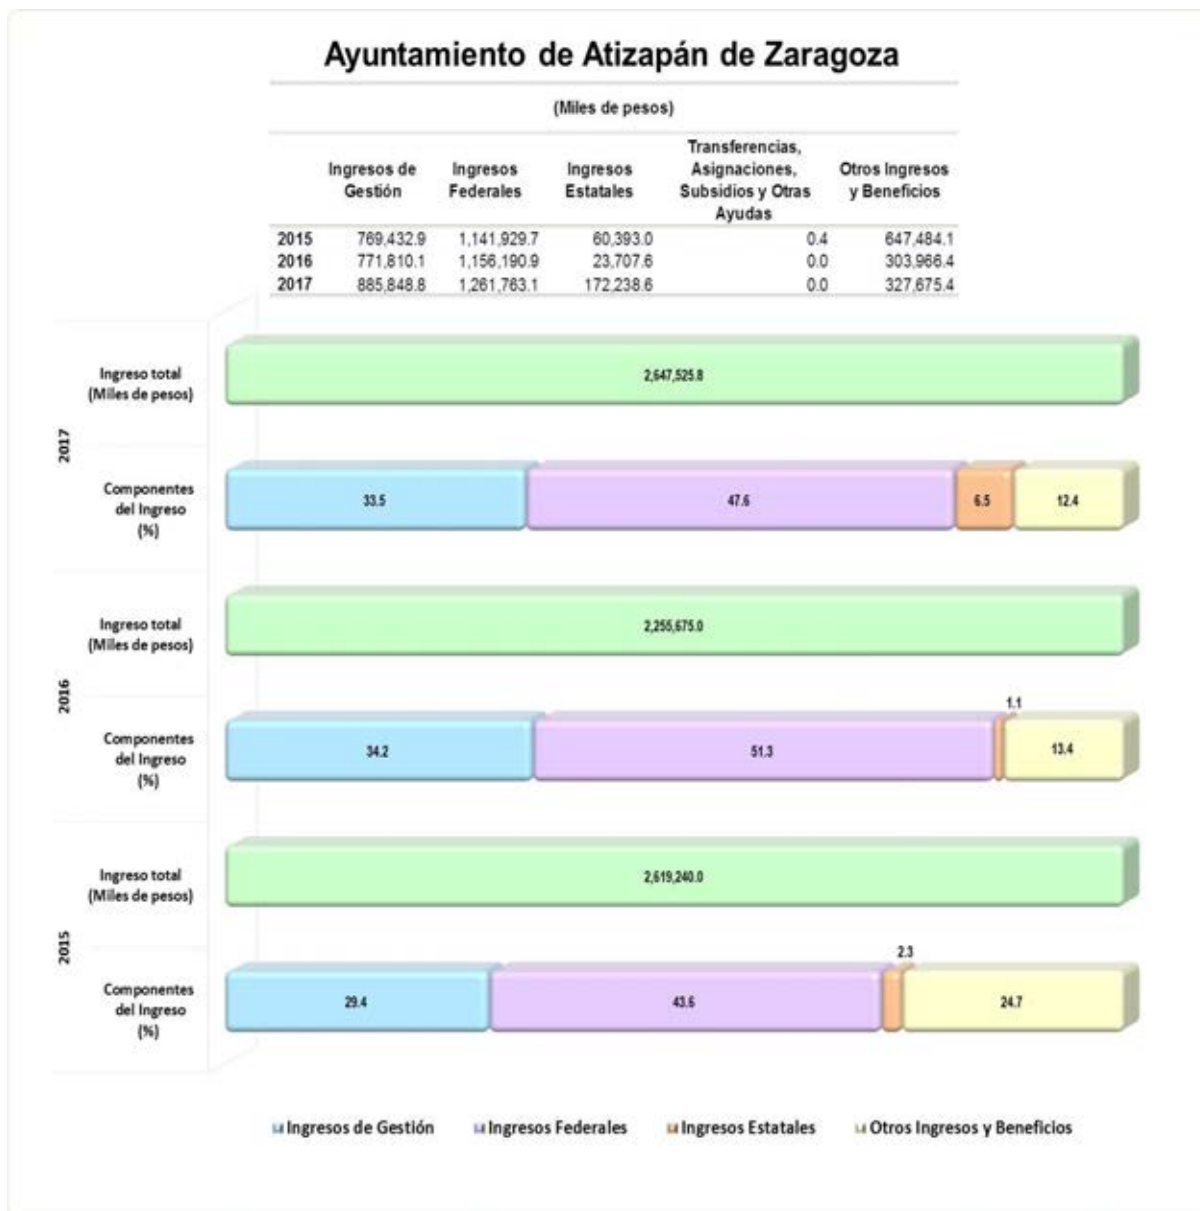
Ayuntamiento de Atizapán de Zaragoza

(Miles de pesos)

| | Ingresos de Gestión | Ingresos Federales | Ingresos Estatales | Transferencias, Asignaciones, Subsidios y Otras Ayudas | Otros Ingresos y Beneficios |
|---|---|---|---|---|---|
| 2015 | 769,432.9 | 1,141,929.7 | 60,393.0 | 0.4 | 647,484.1 |
| 2016 | 771,810.1 | 1,156,190.9 | 23,707.6 | 0.0 | 303,966.4 |
| 2017 | 885,848.8 | 1,261,763.1 | 172,238.6 | 0.0 | 327,675.4 |

2017

Ingreso total (Miles de pesos)

2,647,525.8

Componentes del Ingreso (%)

33.5

47.6

6.5

12.4

2016

Ingreso total (Miles de pesos)

2,255,675.0

Componentes del Ingreso (%)

1.1

34.2

51.3

13.4

2015

Ingreso total (Miles de pesos)

2,619,240.0

Componentes del Ingreso (%)

2.3

29.4

43.6

24.7

Ingresos de Gestión Ingresos Federales Ingresos Estatales Otros Ingresos y Beneficios